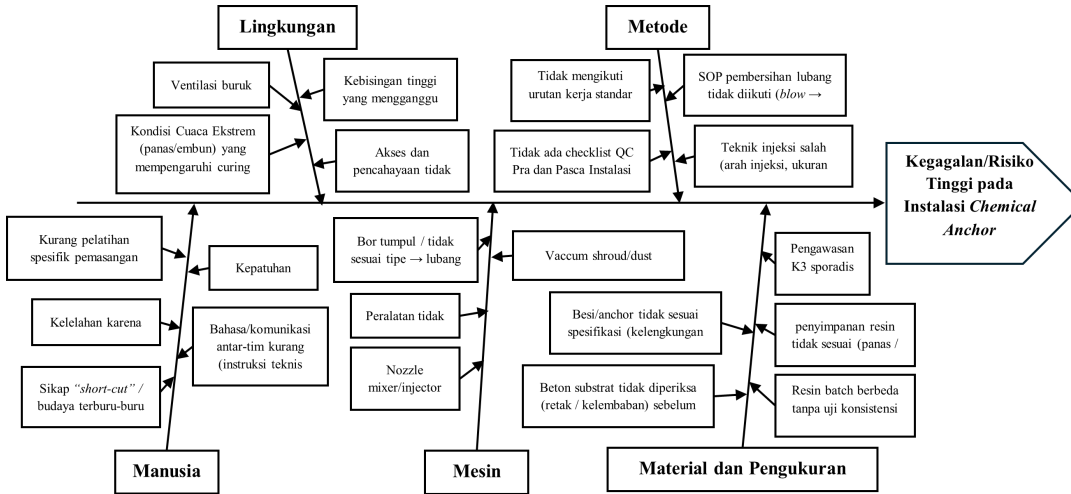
Lingkungan

Ventilasi buruk

Kebisingan tinggi yang mengganggu

Kondisi Cuaca Ekstrem (panas/embun) yang mempengaruhi curing

Akses dan pencahayaan tidak

Metode

Tidak mengikuti urutan kerja standar

SOP pembersihan lubang tidak diikuti (*blow* →

Tidak ada checklist QC Pra dan Pasca Instalasi

Teknik injeksi salah (arah injeksi, ukuran

Kegagalan/Risiko Tinggi pada Instalasi *Chemical Anchor*

Kurang pelatihan spesifik pemasangan

Kepatuhan

Kelelahan karena

Bahasa/komunikasi antar-tim kurang (instruksi teknis

Sikap *"short-cut"* / budaya terburu-buru

Manusia

Bor tumpul / tidak sesuai tipe → lubang

Vaccum shroud/dust

Peralatan tidak

Nozzle mixer/injector

Mesin

Pengawasan K3 sporadis

Besi/anchor tidak sesuai spesifikasi (kelengkungan

penyimpanan resin tidak sesuai (panas /

Beton substrat tidak diperiksa (retak / kelembaban) sebelum

Resin batch berbeda tanpa uji konsistensi

Material dan Pengukuran